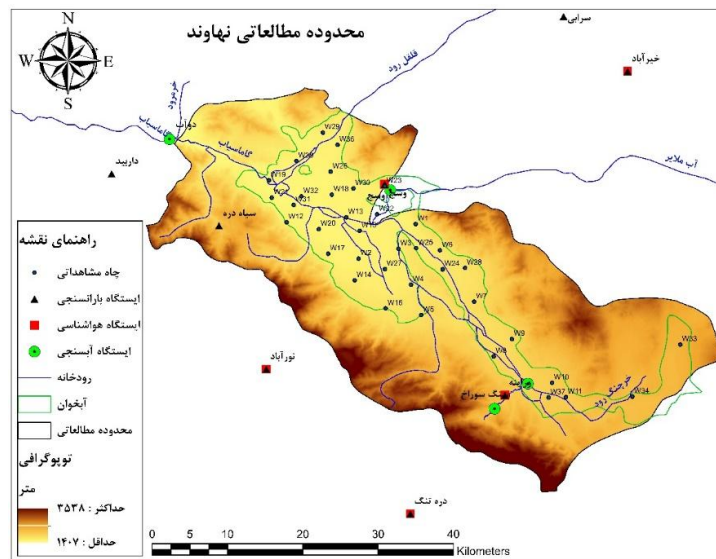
محدوده مطالعاتی نهاوند

N
W
E
S

سرابی
خیرآباد
قلقل رود
آب ملایر
دوآب
خرم‌رود
گاماسیاب
داربید
گاماسیاب
سیاه دره
وسج
W29
W36
W35
W26
W23
W19
W30
W18
W32
W31
W12
W13
W20
W22
W1
W17
W3
W25
W6
W2
W27
W24
W28
W14
W4
W16
W7
W5
W8
W9
W10
W37
W11
W34
W33
گیان
تنگ سوراخ
خرم رود
نورآباد
دره تنگ

راهنمای نقشه
چاه مشاهداتی
ایستگاه بارانسنجی
ایستگاه هواشناسی
ایستگاه آبسنجی
رودخانه
آبخوان
محدوده مطالعاتی
توپوگرافی
متر
حداکثر : ۳۵۳۸
حداقل : ۱۴۰۷

0 5 10 20 30 40
Kilometers